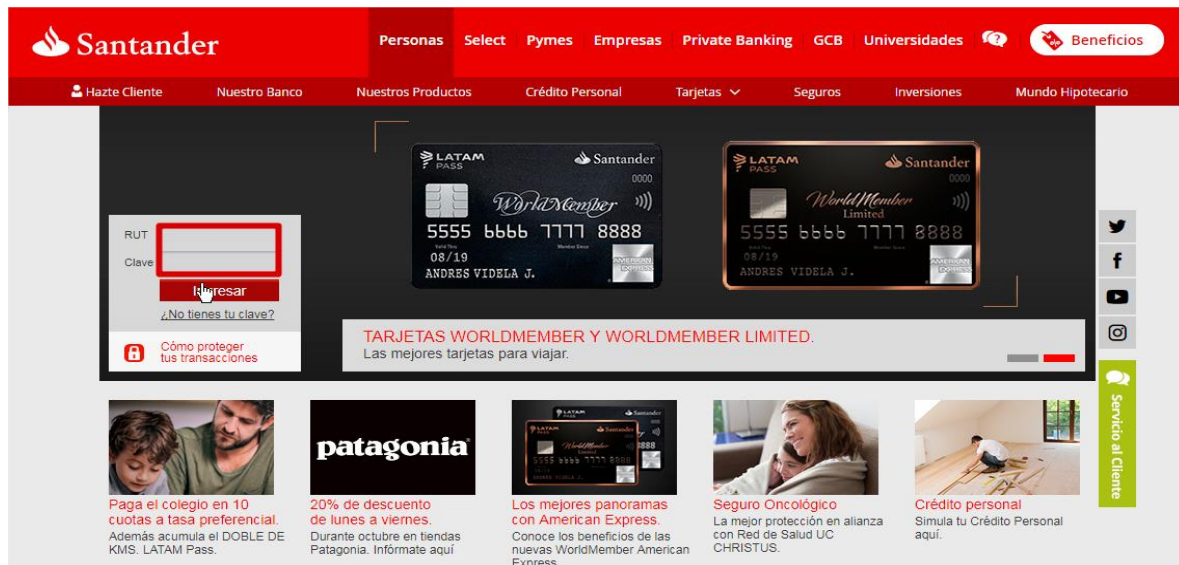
Santander

Personas Select Pymes Empresas Private Banking GCB Universidades Beneficios

Hazte Cliente Nuestro Banco Nuestros Productos Crédito Personal Tarjetas Seguros Inversiones Mundo Hipotecario

LATAM PASS Santander 0000 WorldMember 5555 6666 7777 8888 08/19 ANDRES VIDELA J. AMERICAN EXPRESS

LATAM PASS Santander 0000 WorldMember Limited 5555 6666 7777 8888 08/19 ANDRES VIDELA J. AMERICAN EXPRESS

RUT
Clave
Ingresar
¿No tienes tu clave?
Cómo proteger tus transacciones

TARJETAS WORLDMEMBER Y WORLDMEMBER LIMITED.
Las mejores tarjetas para viajar.

Servicio al Cliente

Paga el colegio en 10 cuotas a tasa preferencial.
Además acumula el DOBLE DE KMS. LATAM Pass.

patagonia
20% de descuento de lunes a viernes.
Durante octubre en tiendas Patagonia. Infórmate aquí

Los mejores panoramas con American Express.
Conoce los beneficios de las nuevas WorldMember American Express.

Seguro Oncológico
La mejor protección en alianza con Red de Salud UC CHRISTUS.

Crédito personal
Simula tu Crédito Personal aquí.